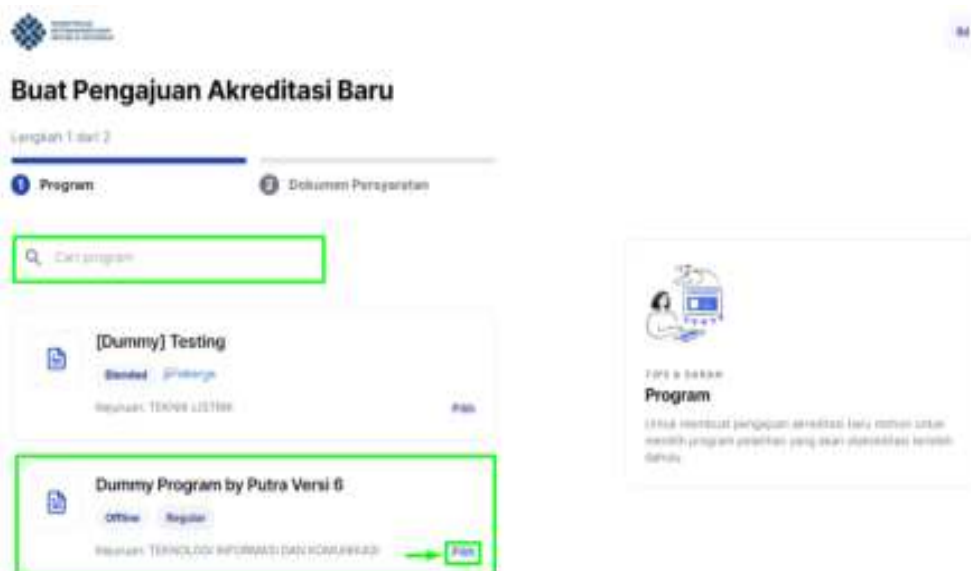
Buat Pengajuan Akreditasi Baru

Langkah 1 dari 2

1 Program

2 Dokumen Persyaratan

Cari program

[Dummy] Testing

Blended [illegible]

Kejuruan: TEKNIK LISTRIK

Pilih

Dummy Program by Putra Versi 6

Offline Reguler

Kejuruan: TEKNOLOGI INFORMASI DAN KOMUNIKASI

Pilih

TIPS & SARAN

Program

Untuk membuat pengajuan akreditasi baru mohon untuk memilih program pelatihan yang akan diakreditasi terlebih dahulu.